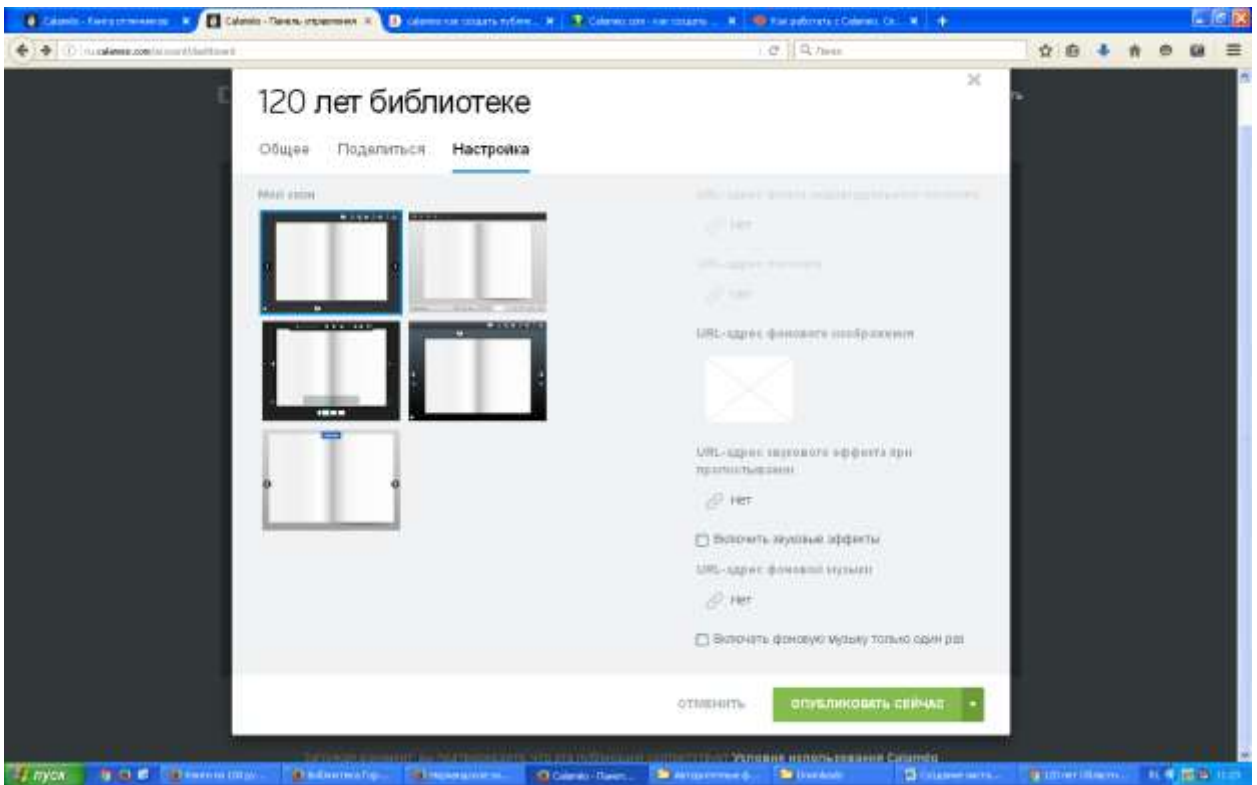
Calameo - Панель управления

120 лет библиотеке

Общее Поделиться Настройка

Мой скин

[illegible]

Нет

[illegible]

Нет

URL-адрес фонового изображения

URL-адрес звукового эффекта при пролистывании

Нет

Включить звуковые эффекты

URL-адрес фоновой музыки

Нет

Включать фоновую музыку только один раз

ОТМЕНИТЬ

ОПУБЛИКОВАТЬ СЕЙЧАС

Условия использования Calameo

пуск